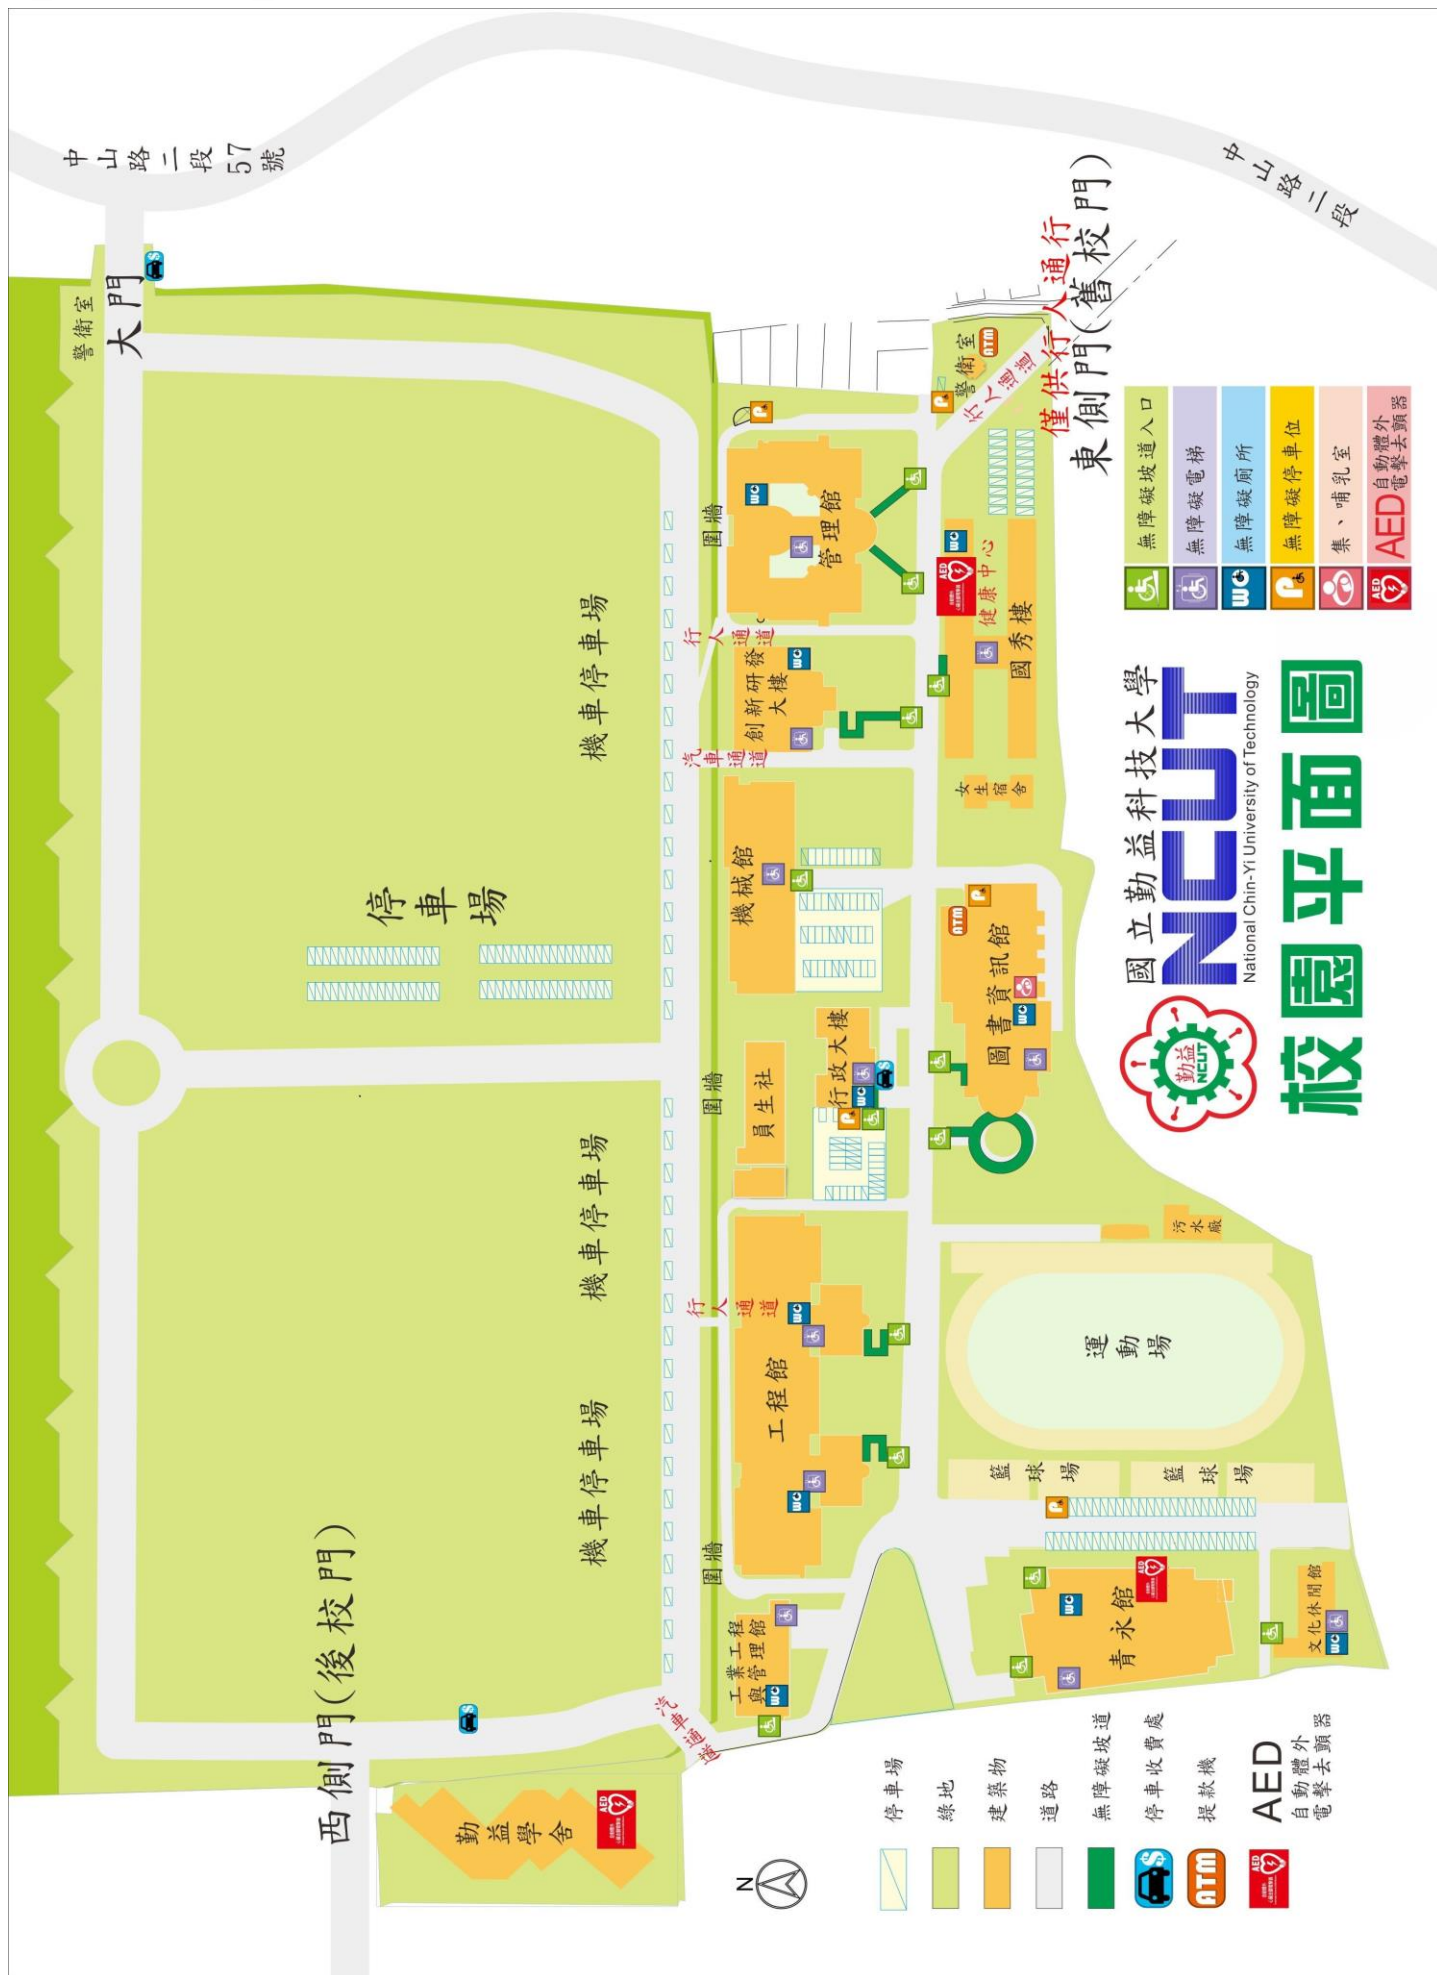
中山路二段57號

中山路二段

警衛室
大門

警衛室
ATM
行人通道
僅供行人通行
東側門(舊校門)

無障礙坡道入口
無障礙電梯
無障礙廁所
無障礙停車位
集、哺乳室
AED自動體外電擊去顫器

國立勤益科技大學
NCUT
National Chin-Yi University of Technology
校園平面圖

圍牆
管理館
行人通道
創新研發大樓
汽車通道
健康中心
國秀樓
女生宿舍
機械館
機車停車場
停車場
圖書資訊館
ATM
行政大樓
員生社
圍牆
機車停車場
汙水廠
運動場
行人通道
工程館
籃球場
籃球場
機車停車場
圍牆
青永館
文化休閒館
工業工程與管理館
西側門(後校門)
汽車通道
勤益學舍

N
停車場
綠地
建築物
道路
無障礙坡道
停車收費處
提款機
AED
自動體外電擊去顫器